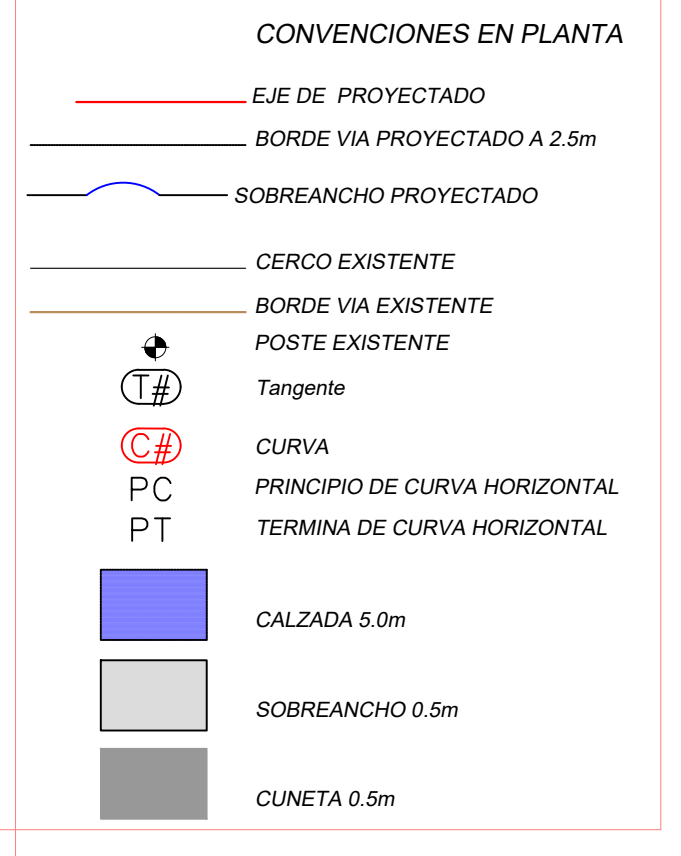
CONVENCIONES EN PLANTA

EJE DE PROYECTADO

BORDE VIA PROYECTADO A 2.5m

SOBREANCHO PROYECTADO

CERCO EXISTENTE

BORDE VIA EXISTENTE

POSTE EXISTENTE

T# Tangente

C# CURVA

PC PRINCIPIO DE CURVA HORIZONTAL

PT TERMINA DE CURVA HORIZONTAL

CALZADA 5.0m

SOBREANCHO 0.5m

CUNETA 0.5m